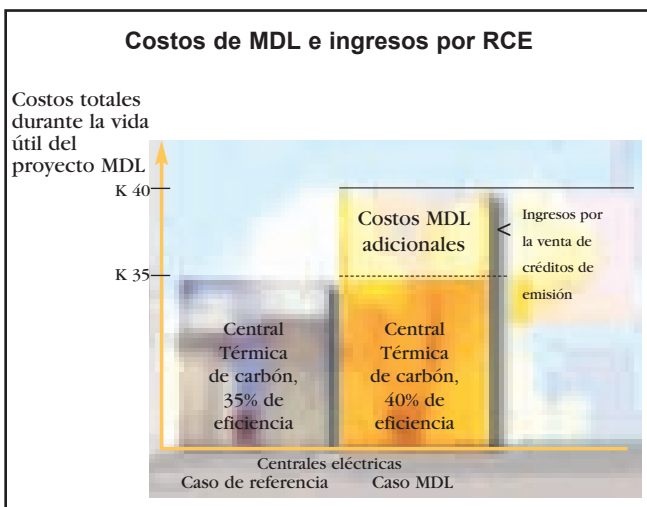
Costos de MDL e ingresos por RCE

Costos totales durante la vida útil del proyecto MDL

K 40

K 35

Costos MDL adicionales

Ingresos por la venta de créditos de emisión

Central Térmica de carbón, 35% de eficiencia

Central Térmica de carbón, 40% de eficiencia

Centrales eléctricas

Caso de referencia

Caso MDL